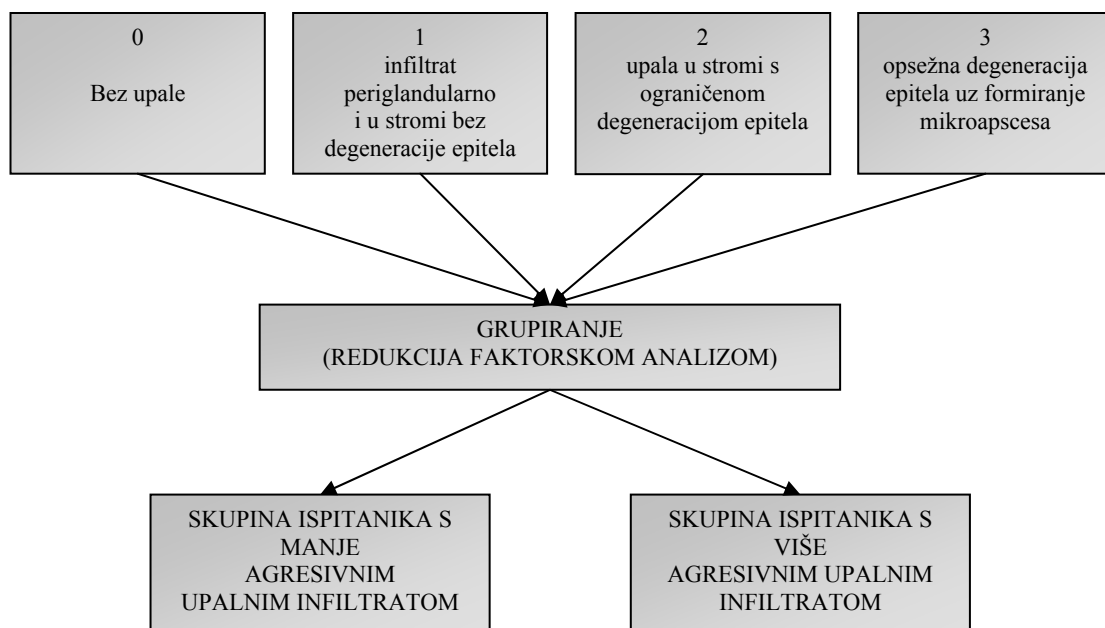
0

Bez upale

1
infiltrat periglandularno i u stromi bez degeneracije epitela

2
upala u stromi s ograničenom degeneracijom epitela

3
opsežna degeneracija epitela uz formiranje mikroapscesa

GRUPIRANJE
(REDUKCIJA FAKTORSKOM ANALIZOM)

SKUPINA ISPITANIKA S MANJE AGRESIVNIM UPALNIM INFILTRATOM

SKUPINA ISPITANIKA S VIŠE AGRESIVNIM UPALNIM INFILTRATOM